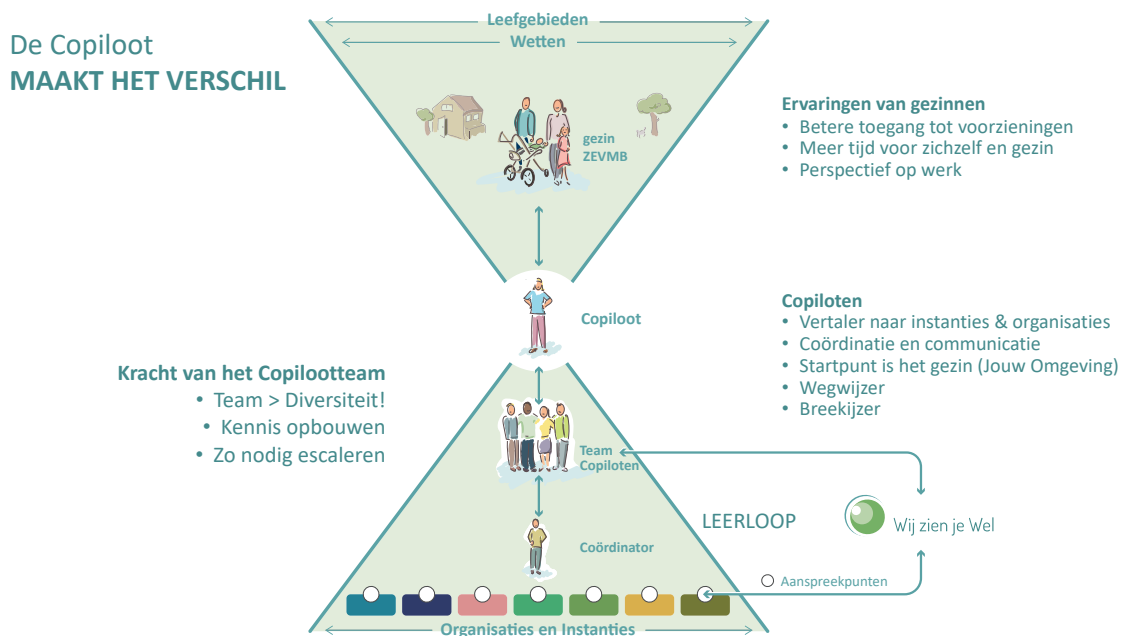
De Copiloot
MAAKT HET VERSCHIL

Leefgebieden
Wetten

gezin
ZEVMB

Ervaringen van gezinnen
• Betere toegang tot voorzieningen
• Meer tijd voor zichzelf en gezin
• Perspectief op werk

Copiloot

Copiloten
• Vertaler naar instanties & organisaties
• Coördinatie en communicatie
• Startpunt is het gezin (Jouw Omgeving)
• Wegwijzer
• Breekijzer

Kracht van het Copilootteam
• Team > Diversiteit!
• Kennis opbouwen
• Zo nodig escaleren

Team
Copiloten

LEERLOOP

Wij zien je Wel

Coördinator

Aanspreekpunten

Organisaties en Instanties